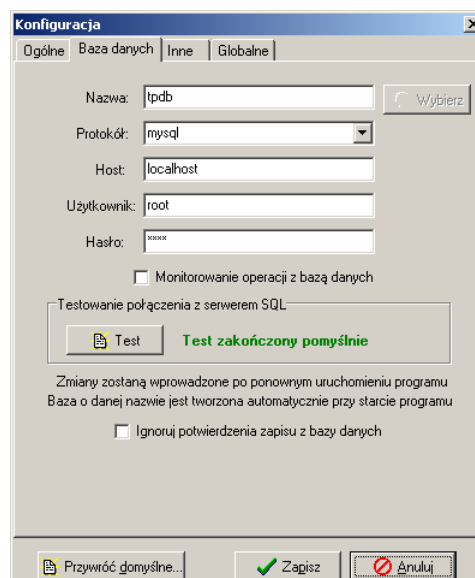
Konfiguracja

Ogólne | Baza danych | Inne | Globalne

Nazwa: tpdb
Wybierz

Protokół: mysql

Host: localhost

Użytkownik: root

Hasło: ****

Monitorowanie operacji z bazą danych

Testowanie połączenia z serwerem SQL

Test

Test zakończony pomyślnie

Zmiany zostaną wprowadzone po ponownym uruchomieniu programu
Baza o danej nazwie jest tworzona automatycznie przy starcie programu

Ignoruj potwierdzenia zapisu z bazy danych

Przywróć domyślne...

Zapisz

Anuluj